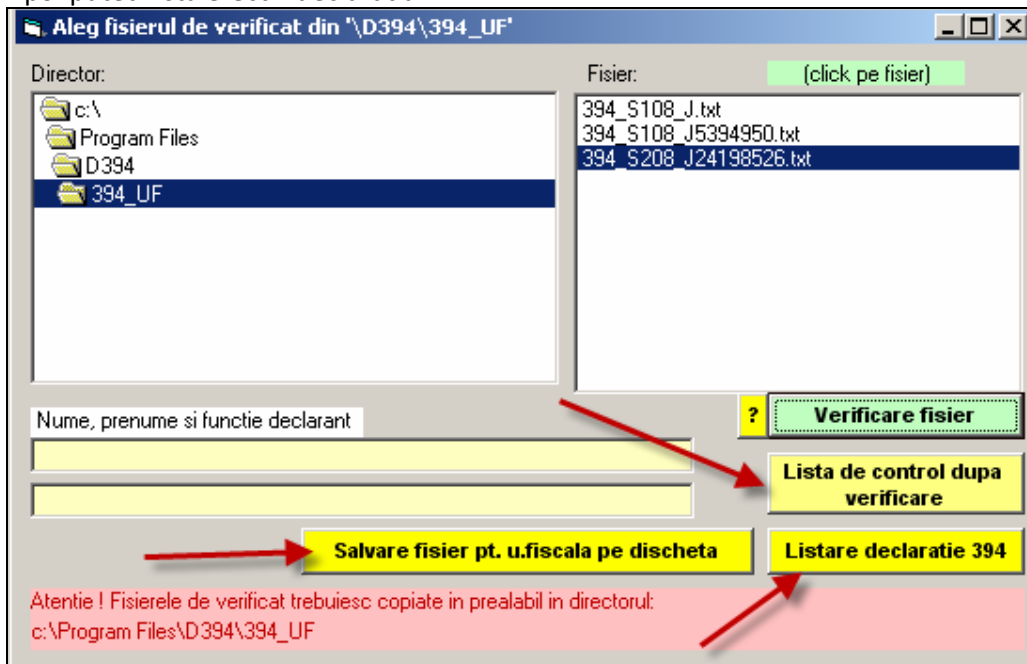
Aleg fisierul de verificat din '\D394\394_UF'

Director:

c:\
Program Files
D394
394_UF

Fisier:

(click pe fisier)

394_S108_J.txt
394_S108_J5394950.txt
394_S208_J24198526.txt

Nume, prenume si functie declarant

?

Verificare fisier

Lista de control dupa verificare

Salvare fisier pt. u.fiscala pe discheta

Listare declaratie 394

Atentie ! Fisierele de verificat trebuiesc copiate in prealabil in directorul:
c:\Program Files\D394\394_UF